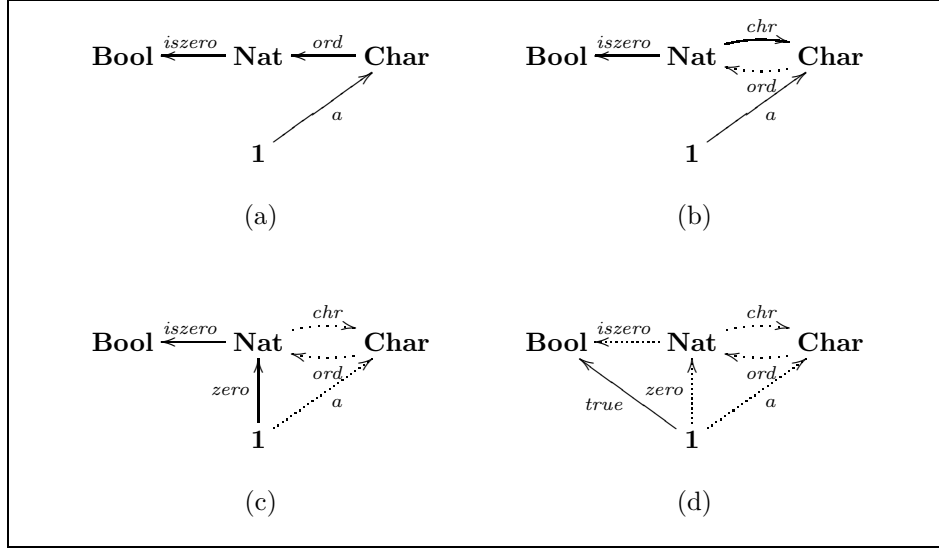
Bool $\xleftarrow{iszero}$ Nat $\xleftarrow{ord}$ Char

a

1

(a)

Bool $\xleftarrow{iszero}$ Nat chr ord Char

a

1

(b)

Bool $\xleftarrow{iszero}$ Nat chr ord Char

zero

a

1

(c)

Bool iszero Nat chr ord Char

true zero a

1

(d)